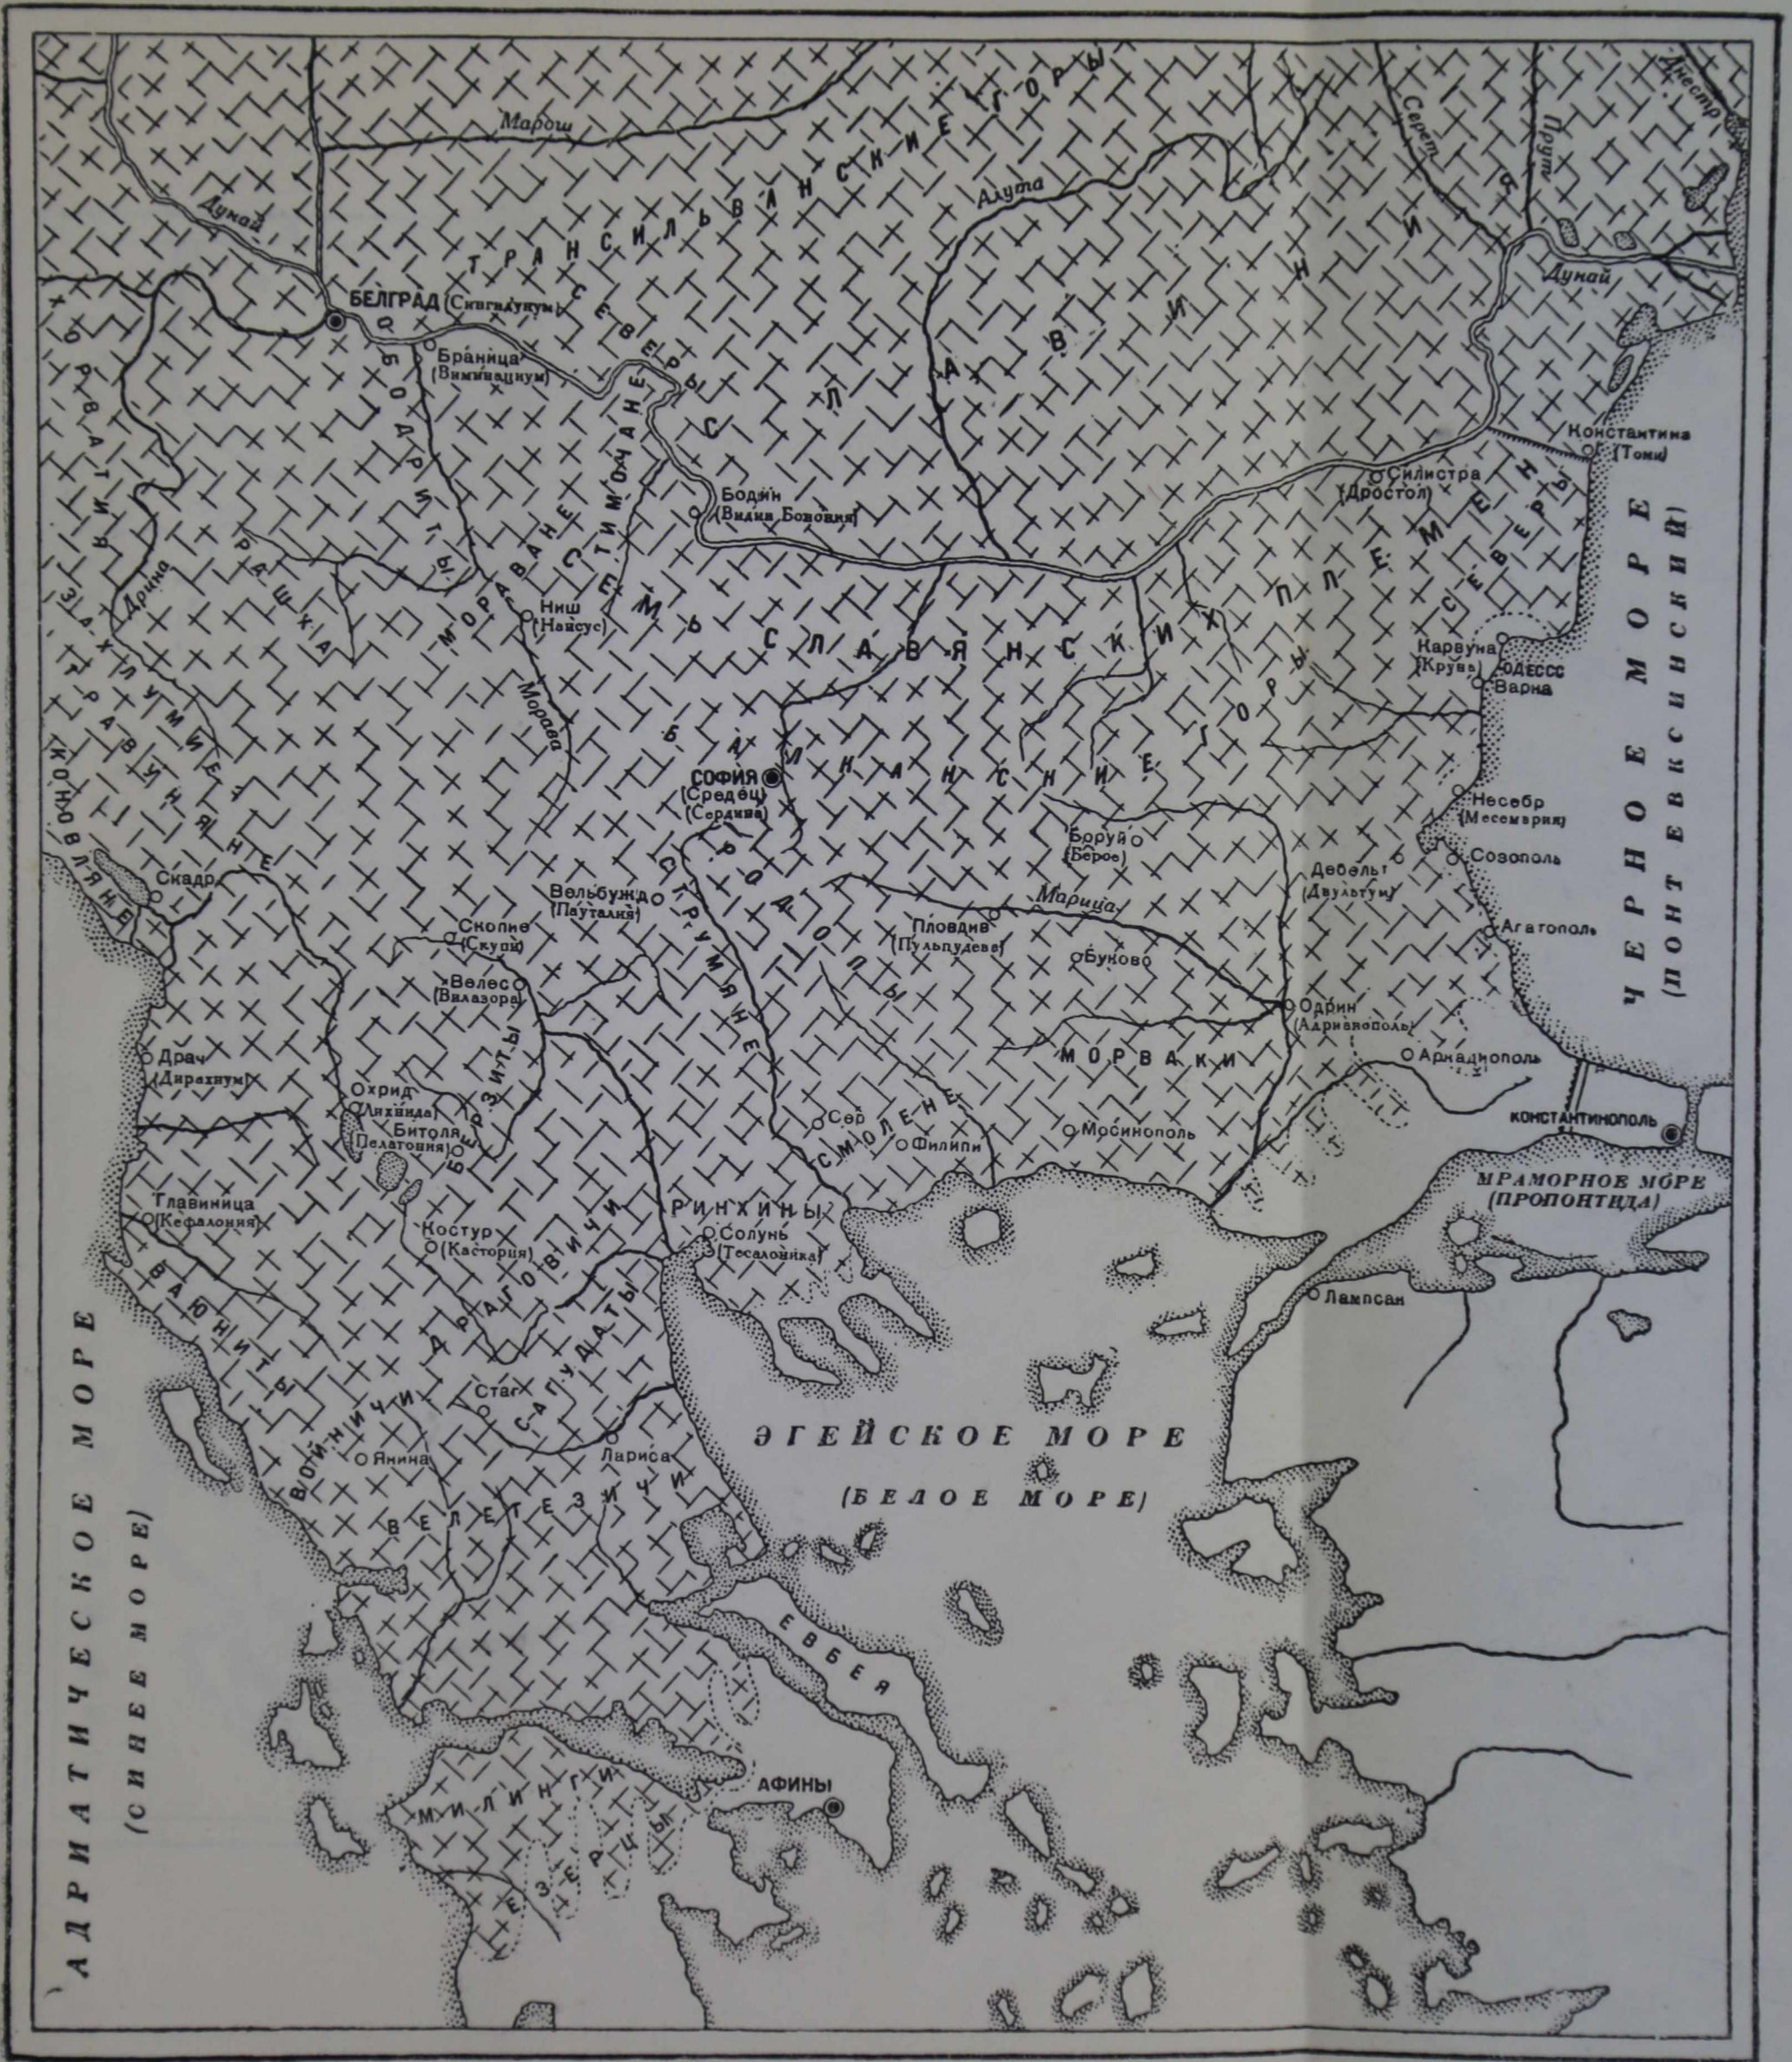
Днестр
Прут
Серет
Марош
ТРАНСИЛЬВАНСКИЕ ГОРЫ
Алута
Дунай
Дунай
СЛАВИНИЯ
БЕЛГРАД (Сингидунум)
Браница (Виминациум)
СЕВЕРЫ
ХОРВАТЫ
ОБОДРИТЫ
ТИМОЧАНЕ
Бодин (Видин Бонония)
Силистра (Доростол)
Константина (Томи)
ЗАХЛУМИЕ
ТРАВУНИЯ
КОНОВЛЯНЕ
Дрина
РАШКА
МОРАВАНЕ
Ниш (Наисус)
СЕМЬ СЛАВЯНСКИХ ПЛЕМЕН
СЕВЕРЫ
Морава
Карвуна (Крува)
ОДЕССС
Варна
БАЛКАНСКИЕ ГОРЫ
СОФИЯ (Средец) (Сердика)
Несебр (Месемврия)
Скадр
Вельбужд (Паутлия)
СТРУМЯНЕ
РОДОПЫ
Боруй (Берое)
Созополь
Дебельт (Девельтум)
Марица
Скопие (Скупи)
Пловдив (Пульпудева)
Агатополь
Велес (Вилазора)
Буково
Одрин (Адрианополь)
ЧЕРНОЕ МОРЕ (ПОНТ ЕВКСИНСКИЙ)
Драч (Дирахиум)
БЕРЗИТЫ
МОРВАКИ
Аркадиополь
Охрид (Лихнида)
Битоля (Пелагония)
Сер
СМОЛЕНЕ
Филипи
Мосинополь
КОНСТАНТИНОПОЛЬ
Главиница (Кефалония)
РИНХИНЫ
МРАМОРНОЕ МОРЕ (ПРОПОНТИДА)
Костур (Касторця)
ДРАГОВИЧИ
Солунь (Тесалоника)
Лампсак
ВАЮНИТЫ
САГУДАТЫ
Стаг
Лариса
ЭГЕЙСКОЕ МОРЕ (БЕЛОЕ МОРЕ)
ВОЙНИЧИ
Янина
ВЕЛЕГЕЗИЧИ
АДРИАТИЧЕСКОЕ МОРЕ (СИНЕЕ МОРЕ)
ЕВБЕЯ
МИЛИНГИ
АФИНЫ
ЕЗЕРЦЫ